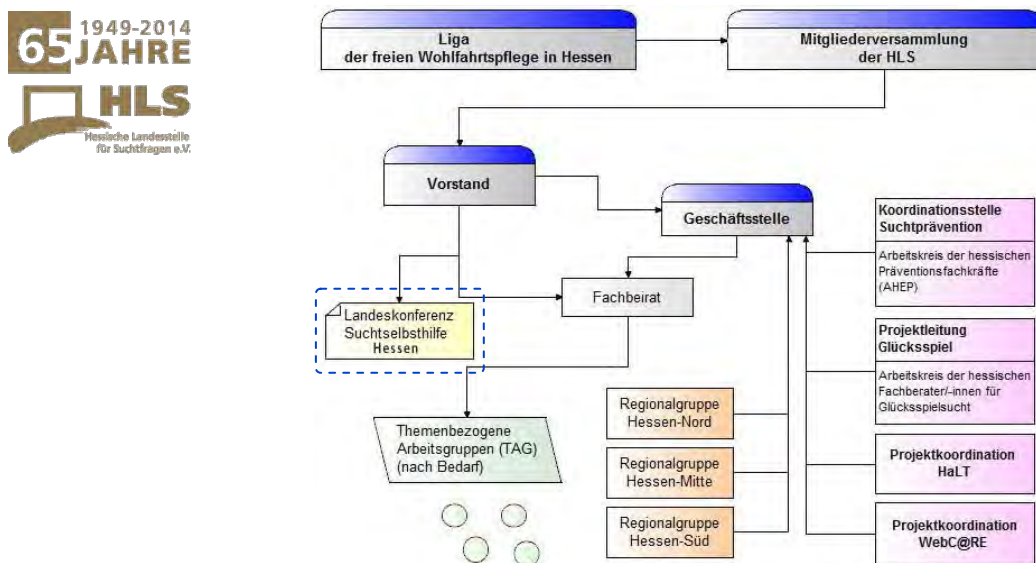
65 1949-2014 JAHRE

HLS
Hessische Landesstelle für Suchtfragen e.V.

Liga der freien Wohlfahrtspflege in Hessen

Mitgliederversammlung der HLS

Vorstand

Geschäftsstelle

Koordinationsstelle Suchtprävention

Arbeitskreis der hessischen Präventionsfachkräfte (AHEP)

Landeskonferenz Suchtselbsthilfe Hessen

Fachbeirat

Projektleitung Glücksspiel

Arbeitskreis der hessischen Fachberater/-innen für Glücksspielsucht

Themenbezogene Arbeitsgruppen (TAG) (nach Bedarf)

Regionalgruppe Hessen-Nord

Regionalgruppe Hessen-Mitte

Regionalgruppe Hessen-Süd

Projektkoordination HaLT

Projektkoordination WebC@RE